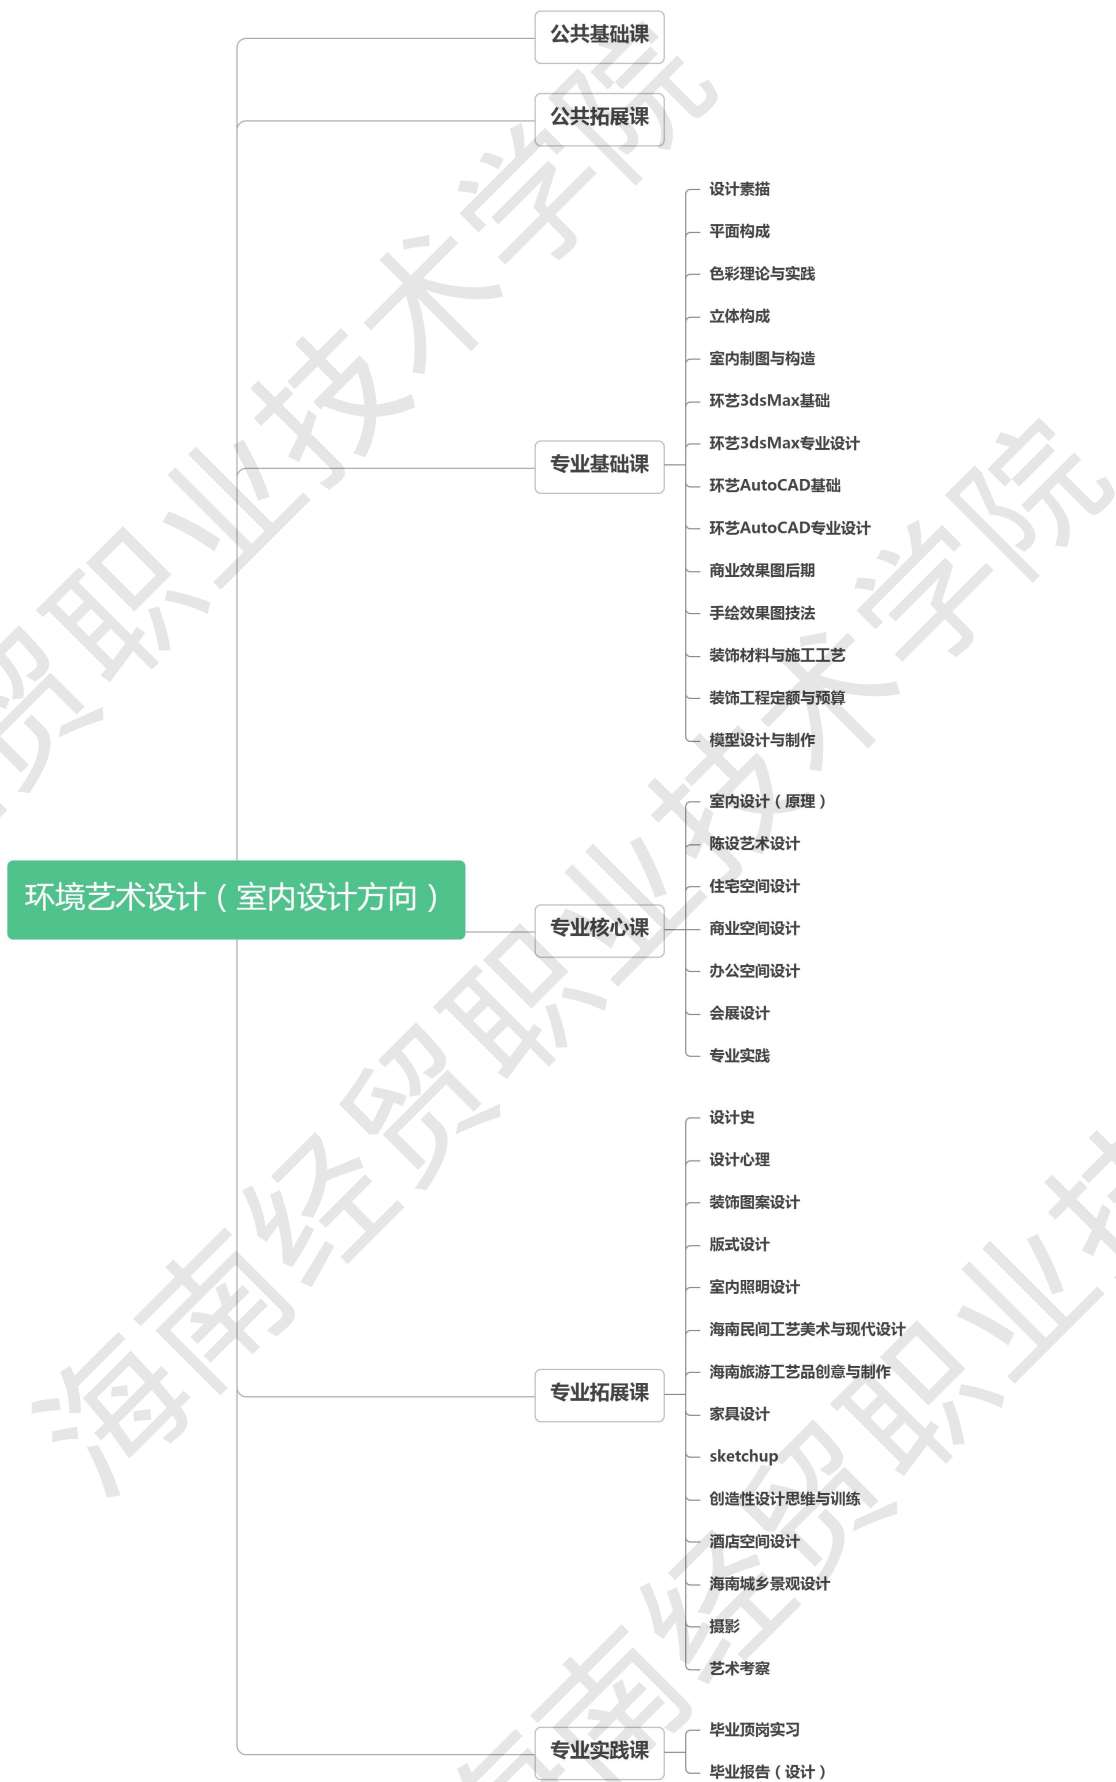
公共基础课

公共拓展课

专业基础课

设计素描

平面构成

色彩理论与实践

立体构成

室内制图与构造

环艺3dsMax基础

环艺3dsMax专业设计

环艺AutoCAD基础

环艺AutoCAD专业设计

商业效果图后期

手绘效果图技法

装饰材料与施工工艺

装饰工程定额与预算

模型设计与制作

环境艺术设计（室内设计方向）

专业核心课

室内设计（原理）

陈设艺术设计

住宅空间设计

商业空间设计

办公空间设计

会展设计

专业实践

专业拓展课

设计史

设计心理

装饰图案设计

版式设计

室内照明设计

海南民间工艺美术与现代设计

海南旅游工艺品创意与制作

家具设计

sketchup

创造性设计思维与训练

酒店空间设计

海南城乡景观设计

摄影

艺术考察

专业实践课

毕业顶岗实习

毕业报告（设计）

海南经贸职业技术学院

海南经贸职业技术学院

海南经贸职业技术学院